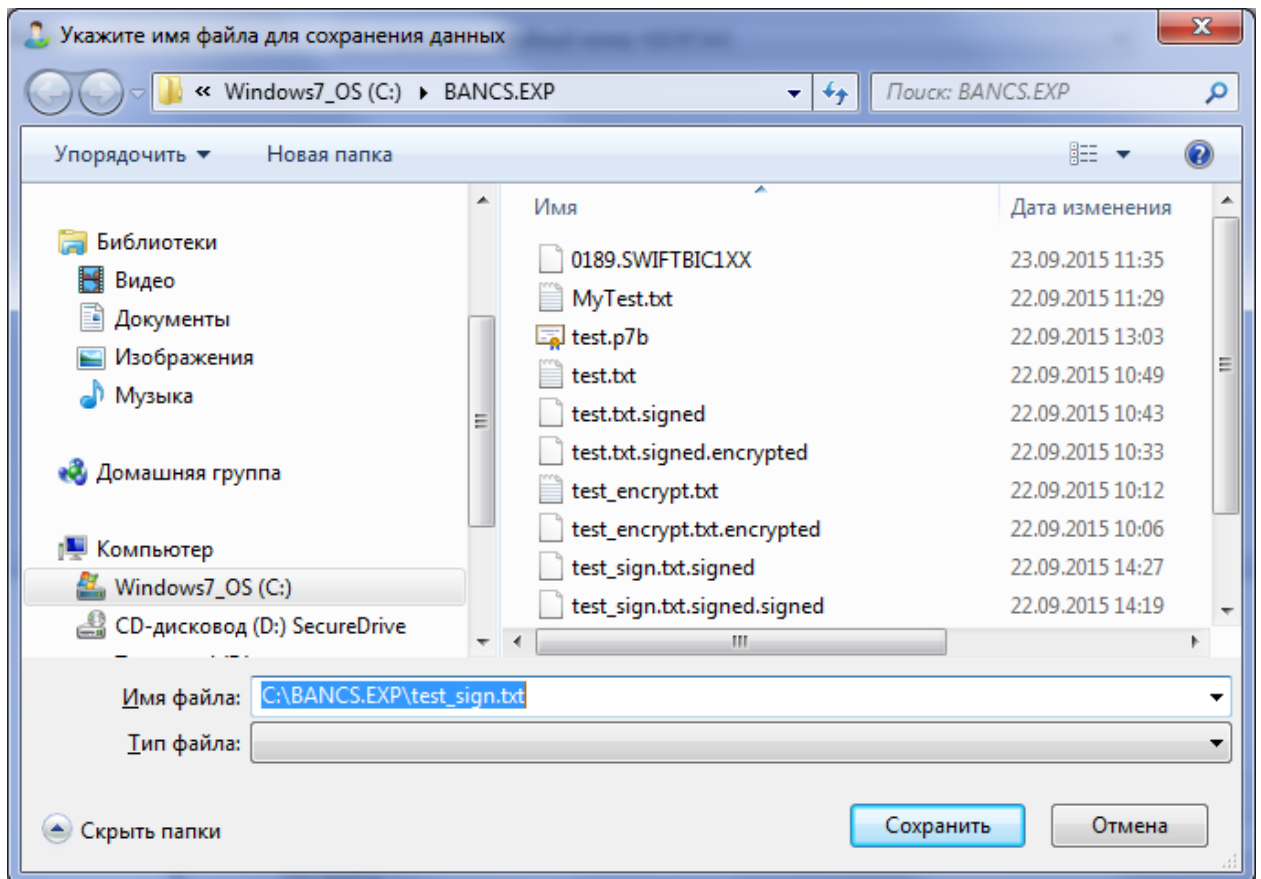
Укажите имя файла для сохранения данных

« Windows7_OS (C:) ▸ BANCS.EXP

Поиск: BANCS.EXP

Упорядочить ▾ Новая папка

Библиотеки
Видео
Документы
Изображения
Музыка

Домашняя группа

Компьютер
Windows7_OS (C:)
CD-дисковод (D:) SecureDrive

| Имя | Дата изменения |
|---|---|
| 0189.SWIFTBIC1XX | 23.09.2015 11:35 |
| MyTest.txt | 22.09.2015 11:29 |
| test.p7b | 22.09.2015 13:03 |
| test.txt | 22.09.2015 10:49 |
| test.txt.signed | 22.09.2015 10:43 |
| test.txt.signed.encrypted | 22.09.2015 10:33 |
| test_encrypt.txt | 22.09.2015 10:12 |
| test_encrypt.txt.encrypted | 22.09.2015 10:06 |
| test_sign.txt.signed | 22.09.2015 14:27 |
| test_sign.txt.signed.signed | 22.09.2015 14:19 |

Имя файла: C:\BANCS.EXP\test_sign.txt
Тип файла:

Скрыть папки

Сохранить Отмена